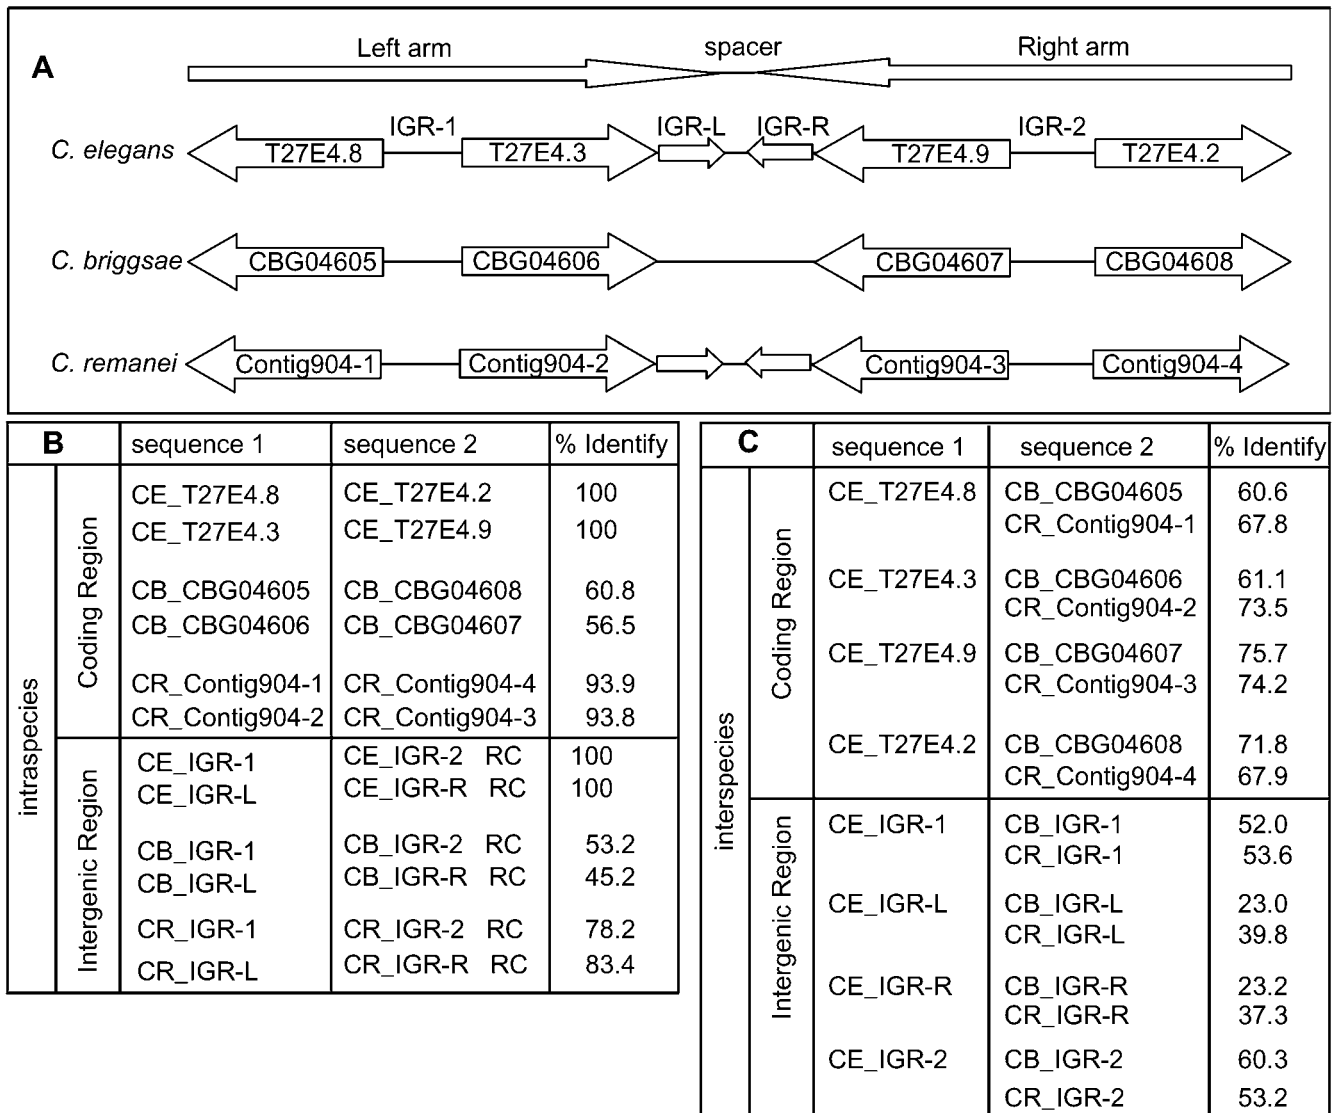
A

Left arm | spacer | Right arm

C. elegans: T27E4.8 | IGR-1 | T27E4.3 | IGR-L | IGR-R | T27E4.9 | IGR-2 | T27E4.2

C. briggsae: CBG04605 | CBG04606 | CBG04607 | CBG04608

C. remanei: Contig904-1 | Contig904-2 | Contig904-3 | Contig904-4

| B | | sequence 1 | sequence 2 | % Identify |
|---|---|---|---|---|
| intraspecies | Coding Region | CE_T27E4.8 | CE_T27E4.2 | 100 |
| | | CE_T27E4.3 | CE_T27E4.9 | 100 |
| | | CB_CBG04605 | CB_CBG04608 | 60.8 |
| | | CB_CBG04606 | CB_CBG04607 | 56.5 |
| | | CR_Contig904-1 | CR_Contig904-4 | 93.9 |
| | | CR_Contig904-2 | CR_Contig904-3 | 93.8 |
| | Intergenic Region | CE_IGR-1 | CE_IGR-2 RC | 100 |
| | | CE_IGR-L | CE_IGR-R RC | 100 |
| | | CB_IGR-1 | CB_IGR-2 RC | 53.2 |
| | | CB_IGR-L | CB_IGR-R RC | 45.2 |
| | | CR_IGR-1 | CR_IGR-2 RC | 78.2 |
| | | CR_IGR-L | CR_IGR-R RC | 83.4 |

| C | | sequence 1 | sequence 2 | % Identify |
|---|---|---|---|---|
| interspecies | Coding Region | CE_T27E4.8 | CB_CBG04605 | 60.6 |
| | | | CR_Contig904-1 | 67.8 |
| | | CE_T27E4.3 | CB_CBG04606 | 61.1 |
| | | | CR_Contig904-2 | 73.5 |
| | | CE_T27E4.9 | CB_CBG04607 | 75.7 |
| | | | CR_Contig904-3 | 74.2 |
| | | CE_T27E4.2 | CB_CBG04608 | 71.8 |
| | | | CR_Contig904-4 | 67.9 |
| | Intergenic Region | CE_IGR-1 | CB_IGR-1 | 52.0 |
| | | | CR_IGR-1 | 53.6 |
| | | CE_IGR-L | CB_IGR-L | 23.0 |
| | | | CR_IGR-L | 39.8 |
| | | CE_IGR-R | CB_IGR-R | 23.2 |
| | | | CR_IGR-R | 37.3 |
| | | CE_IGR-2 | CB_IGR-2 | 60.3 |
| | | | CR_IGR-2 | 53.2 |